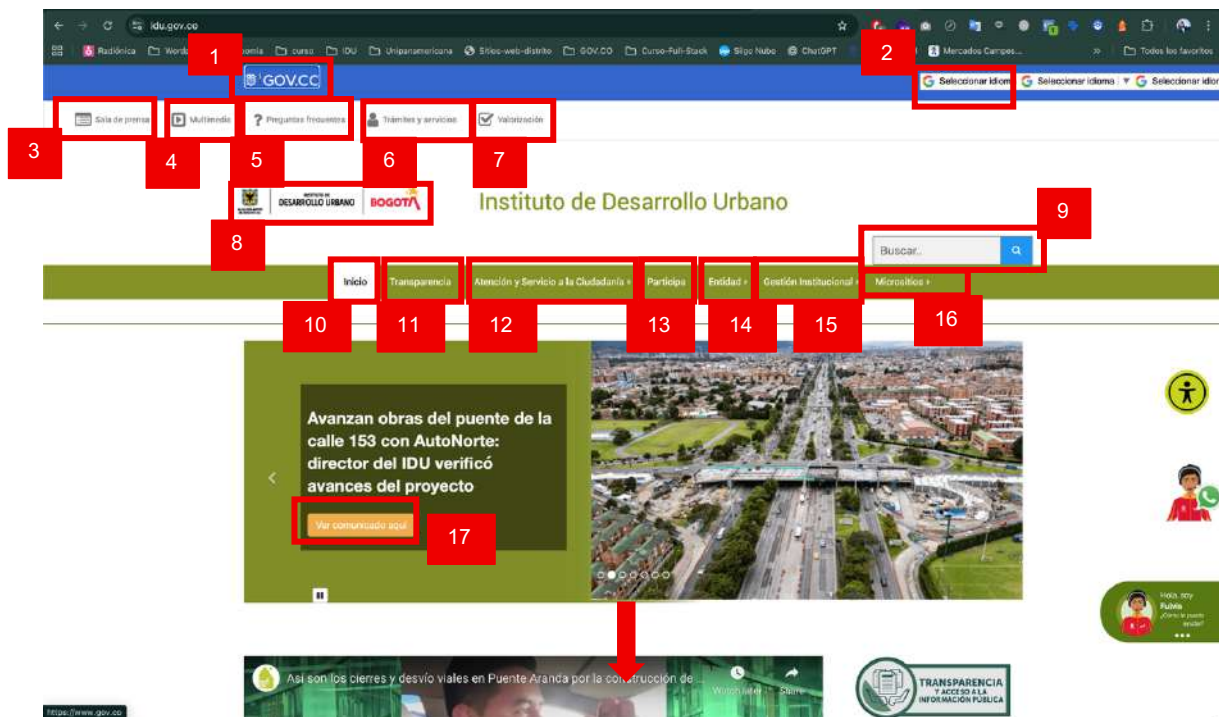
idu.gov.co

Radiónica Word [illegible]omía curso IDU Unipanamericana Sitios-web-distrito GOV.CO Curso-Full-Stack Sligo Nube ChatGPT Mercados Campes... » Todos los favoritos

1

GOV.CO

2

Seleccionar idioma Seleccionar idioma ▼ Seleccionar idioma

Sala de prensa Multimedia Preguntas frecuentes Trámites y servicios Valorización

3 4 5 6 7

DESARROLLO URBANO BOGOTÁ

Instituto de Desarrollo Urbano

8

9

Buscar..

Inicio Transparencia Atención y Servicio a la Ciudadanía ▸ Participa Entidad ▸ Gestión Institucional ▸ Micrositios ▸

10 11 12 13 14 15 16

Avanzan obras del puente de la calle 153 con AutoNorte: director del IDU verificó avances del proyecto

Ver comunicado aquí

17

Hola, soy Fulvia ¿Cómo te puedo ayudar?

Así son los cierres y desvío viales en Puente Aranda por la construcción de

Watch later Share

TRANSPARENCIA Y ACCESO A LA INFORMACIÓN PÚBLICA

https://www.gov.co